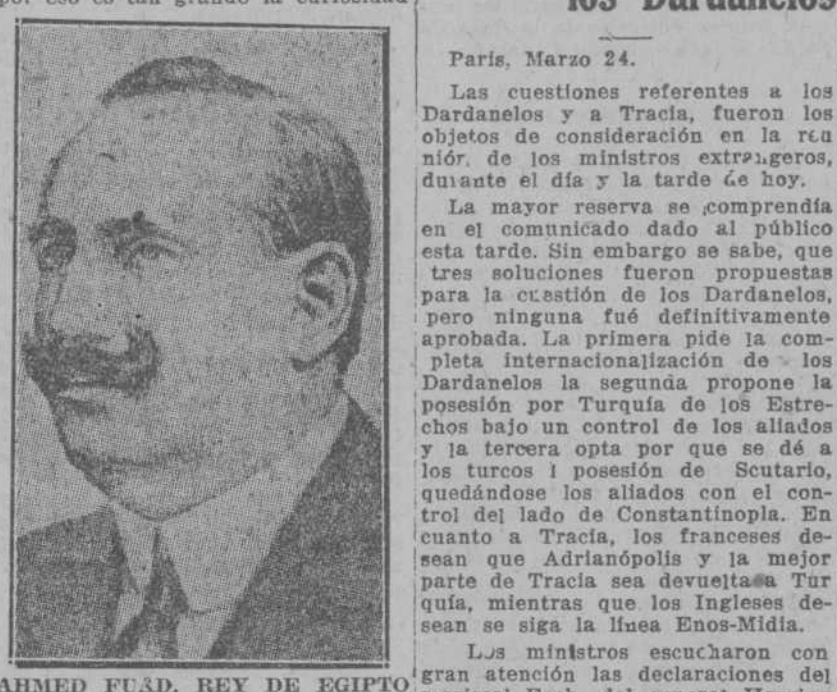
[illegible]

los Dardanelos

París, Marzo 24.

Las cuestiones referentes a los Dardanelos y a Tracia, fueron los objetos de consideración en la reu nión de los ministros extranjeros, durante el día y la tarde de hoy.

La mayor reserva se comprendía en el comunicado dado al público esta tarde. Sin embargo se sabe, que tres soluciones fueron propuestas para la cuestión de los Dardanelos, pero ninguna fué definitivamente aprobada. La primera pide la completa internacionalización de los Dardanelos la segunda propone la posesión por Turquía de los Estrechos bajo un control de los aliados y la tercera opta por que se dé a los turcos l posesión de Scutario, quedándose los aliados con el control del lado de Constantinopla. En cuanto a Tracia, los franceses desean que Adrianópolis y la mejor parte de Tracia sea devuelta a Tur quía, mientras que los Ingleses desean se siga la línea Enos-Midia.

Los ministros escucharon con gran atención las declaraciones del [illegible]

AHMED FUÁD, REY DE EGIPTO